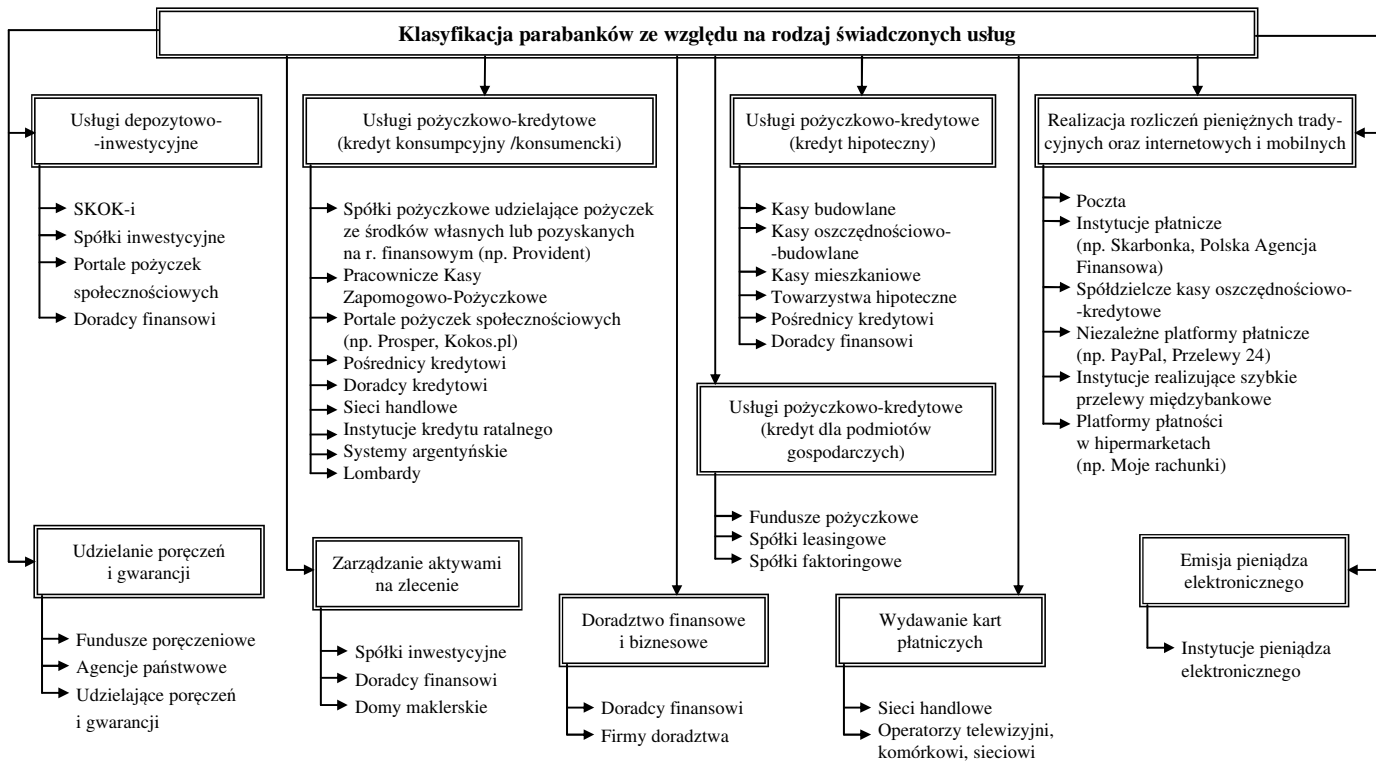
Klasyfikacja parabanków ze względu na rodzaj świadczonych usług

Usługi depozytowo-inwestycyjne

SKOK-i
Spółki inwestycyjne
Portale pożyczek społecznościowych
Doradcy finansowi

Usługi pożyczkowo-kredytowe (kredyt konsumpcyjny /konsumencki)

Spółki pożyczkowe udzielające pożyczek ze środków własnych lub pozyskanych na r. finansowym (np. Provident)
Pracownicze Kasy Zapomogowo-Pożyczkowe
Portale pożyczek społecznościowych (np. Prosper, Kokos.pl)
Pośrednicy kredytowi
Doradcy kredytowi
Sieci handlowe
Instytucje kredytu ratalnego
Systemy argentyńskie
Lombardy

Usługi pożyczkowo-kredytowe (kredyt hipoteczny)

Kasy budowlane
Kasy oszczędnościowo-budowlane
Kasy mieszkaniowe
Towarzystwa hipoteczne
Pośrednicy kredytowi
Doradcy finansowi

Usługi pożyczkowo-kredytowe (kredyt dla podmiotów gospodarczych)

Fundusze pożyczkowe
Spółki leasingowe
Spółki faktoringowe

Realizacja rozliczeń pieniężnych tradycyjnych oraz internetowych i mobilnych

Poczta
Instytucje płatnicze (np. Skarbonka, Polska Agencja Finansowa)
Spółdzielcze kasy oszczędnościowo-kredytowe
Niezależne platformy płatnicze (np. PayPal, Przelewy 24)
Instytucje realizujące szybkie przelewy międzybankowe
Platformy płatności w hipermarketach (np. Moje rachunki)

Udzielanie poręczeń i gwarancji

Fundusze poręczeniowe
Agencje państwowe
Udzielające poręczeń i gwarancji

Zarządzanie aktywami na zlecenie

Spółki inwestycyjne
Doradcy finansowi
Domy maklerskie

Doradztwo finansowe i biznesowe

Doradcy finansowi
Firmy doradztwa

Wydawanie kart płatniczych

Sieci handlowe
Operatorzy telewizyjni, komórkowi, sieciowi

Emisja pieniądza elektronicznego

Instytucje pieniądza elektronicznego